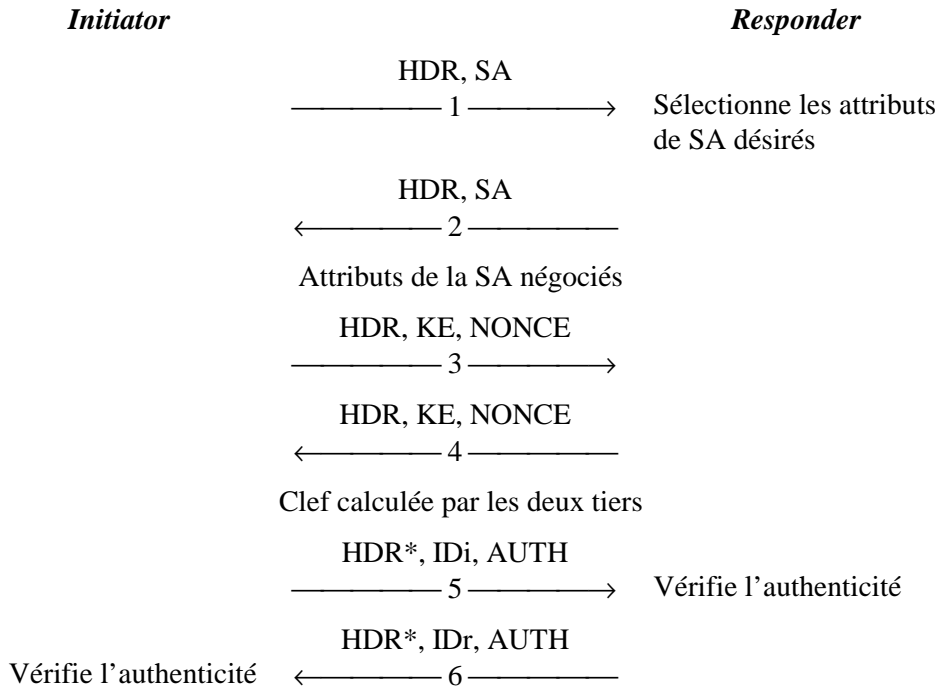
*Initiator* *Responder*

HDR, SA
1
Sélectionne les attributs de SA désirés

HDR, SA
2

Attributs de la SA négociés

HDR, KE, NONCE
3

HDR, KE, NONCE
4

Clef calculée par les deux tiers

HDR*, IDi, AUTH
5
Vérifie l'authenticité

HDR*, IDr, AUTH
Vérifie l'authenticité
6